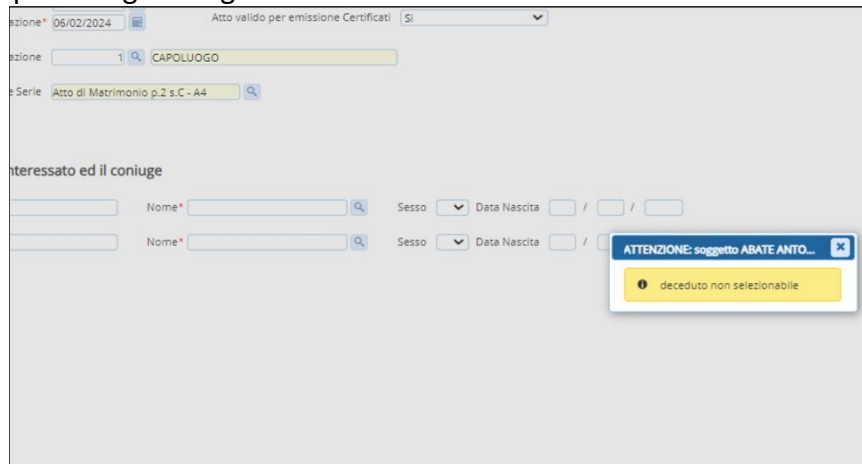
azione* 06/02/2024

Atto valido per emissione Certificati Si

azione 1 CAPOLUOGO

e Serie Atto di Matrimonio p.2 s.C - A4

nteressato ed il coniuge

Nome* Sesso Data Nascita / /

Nome* Sesso Data Nascita /

ATTENZIONE: soggetto ABATE ANTO...

deceduto non selezionabile